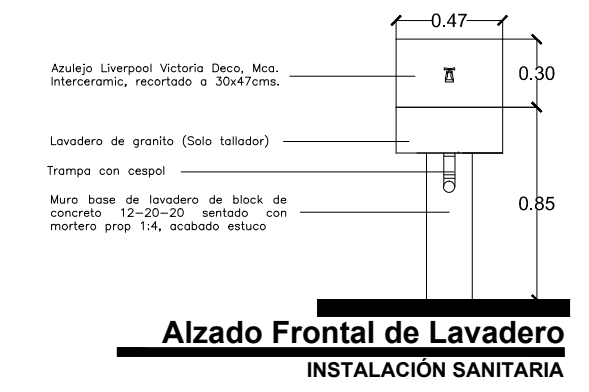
0.47

Azulejo Liverpool Victoria Deco, Mca. Interceramic, recortado a 30x47cms.

0.30

Lavadero de granito (Solo tallador)

Trampa con cespol

Muro base de lavadero de block de concreto 12-20-20 sentado con mortero prop 1:4, acabado estuco

0.85

Alzado Frontal de Lavadero

INSTALACIÓN SANITARIA